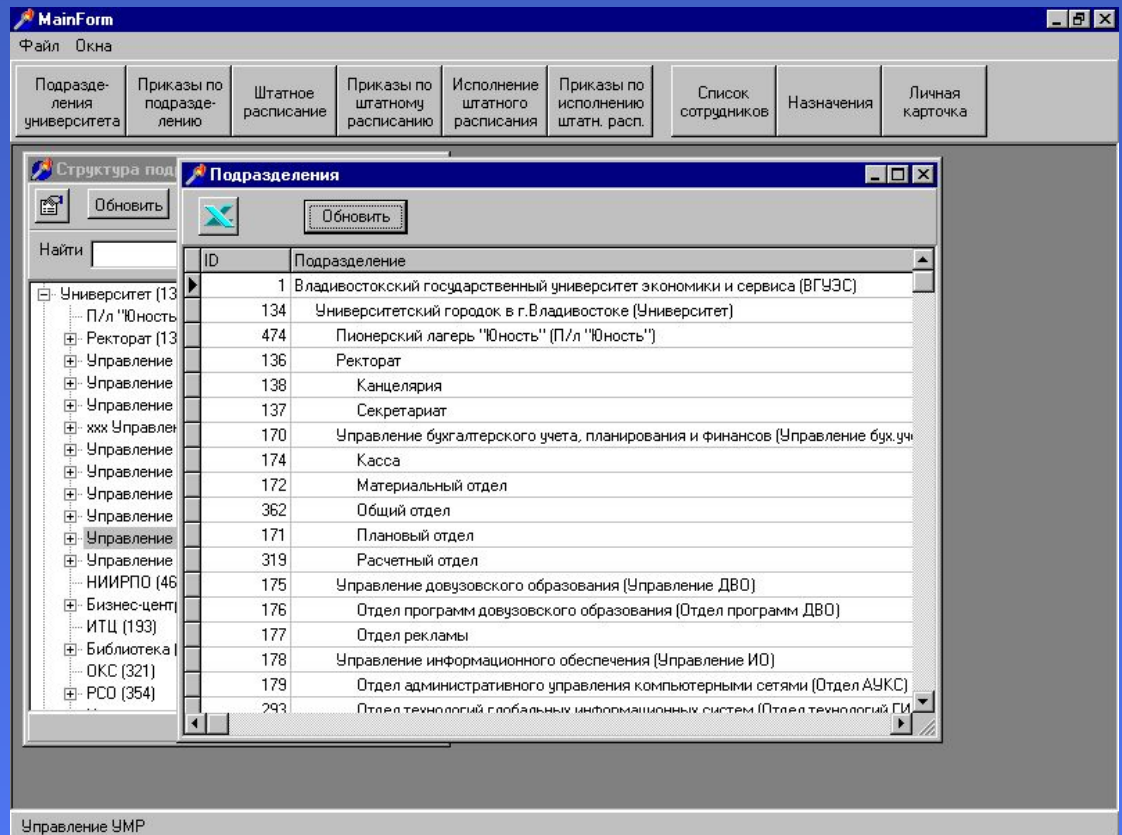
MainForm

Файл Окна

Подразделения университета | Приказы по подразделению | Штатное расписание | Приказы по штатному расписанию | Исполнение штатного расписания | Приказы по исполнению штатн. расп. | Список сотрудников | Назначения | Личная карточка

Структура под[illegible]

Обновить

Найти

Университет (13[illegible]
П/л "Юность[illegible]
Ректорат (13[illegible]
Управление
Управление
Управление
ххх Управлен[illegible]
Управление
Управление
Управление
Управление
Управление
Управление
НИИРПО (46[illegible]
Бизнес-цент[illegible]
ИТЦ (193)
Библиотека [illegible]
ОКС (321)
РСО (354)

Подразделения

Обновить

| ID | Подразделение |
|---|---|
| 1 | Владивостокский государственный университет экономики и сервиса (ВГУЭС) |
| 134 | Университетский городок в г.Владивостоке (Университет) |
| 474 | Пионерский лагерь "Юность" (П/л "Юность") |
| 136 | Ректорат |
| 138 | Канцелярия |
| 137 | Секретариат |
| 170 | Управление бухгалтерского учета, планирования и финансов (Управление бух.уч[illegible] |
| 174 | Касса |
| 172 | Материальный отдел |
| 362 | Общий отдел |
| 171 | Плановый отдел |
| 319 | Расчетный отдел |
| 175 | Управление довузовского образования (Управление ДВО) |
| 176 | Отдел программ довузовского образования (Отдел программ ДВО) |
| 177 | Отдел рекламы |
| 178 | Управление информационного обеспечения (Управление ИО) |
| 179 | Отдел административного управления компьютерными сетями (Отдел АУКС) |
| 293 | Отдел технологий глобальных информационных систем (Отдел технологий ГИ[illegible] |

Управление УМР